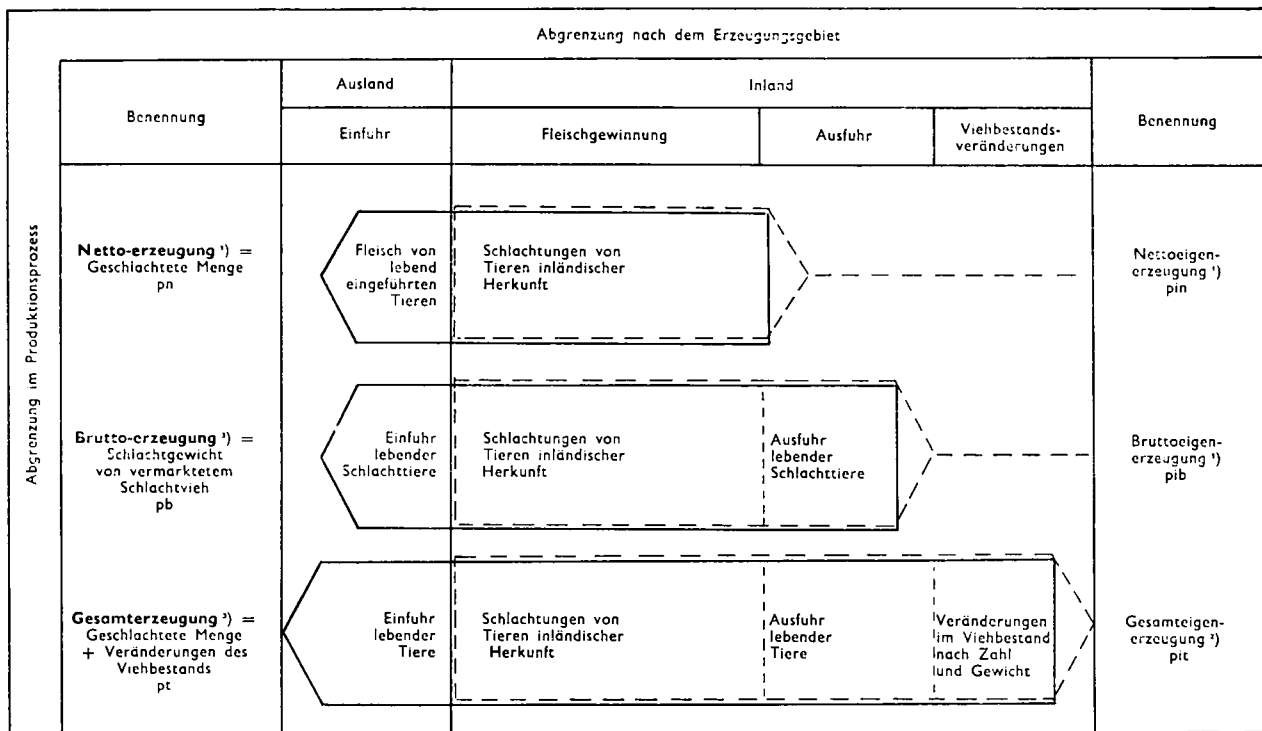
Abgrenzung nach dem Erzeugungsgebiet

Abgrenzung im Produktionsprozess

| Benennung | Ausland: Einfuhr | Inland: Fleischgewinnung | Inland: Ausfuhr | Inland: Viehbestandsveränderungen | Benennung |
|---|---|---|---|---|---|
| **Netto-erzeugung ¹)** = Geschlachtete Menge pn | Fleisch von lebend eingeführten Tieren | Schlachtungen von Tieren inländischer Herkunft | | | Nettoeigenerzeugung ¹) pin |
| **Brutto-erzeugung ²)** = Schlachtgewicht von vermarktetem Schlachtvieh pb | Einfuhr lebender Schlachttiere | Schlachtungen von Tieren inländischer Herkunft | Ausfuhr lebender Schlachttiere | | Bruttoeigenerzeugung ¹) pib |
| **Gesamterzeugung ²)** = Geschlachtete Menge + Veränderungen des Viehbestands pt | Einfuhr lebender Tiere | Schlachtungen von Tieren inländischer Herkunft | Ausfuhr lebender Tiere | Veränderungen im Viehbestand nach Zahl und Gewicht | Gesamteigenerzeugung ²) pit |